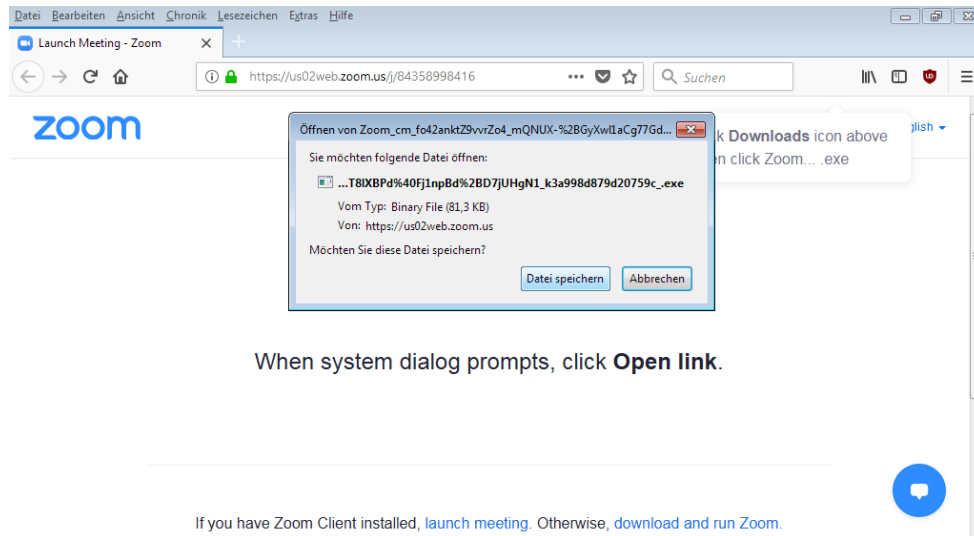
Datei Bearbeiten Ansicht Chronik Lesezeichen Extras Hilfe

Launch Meeting - Zoom ×

https://us02web.zoom.us/j/84358998416 ••• Suchen

zoom

glish

k Downloads icon above
n click Zoom... .exe

Öffnen von Zoom_cm_fo42anktZ9vvrZo4_mQNUX-%2BGyXwl1aCg77Gd...

Sie möchten folgende Datei öffnen:

...T8IXBPd%40Fj1npBd%2BD7jUHgN1_k3a998d879d20759c_.exe

Vom Typ: Binary File (81,3 KB)
Von: https://us02web.zoom.us

Möchten Sie diese Datei speichern?

Datei speichern Abbrechen

When system dialog prompts, click Open link.

If you have Zoom Client installed, launch meeting. Otherwise, download and run Zoom.